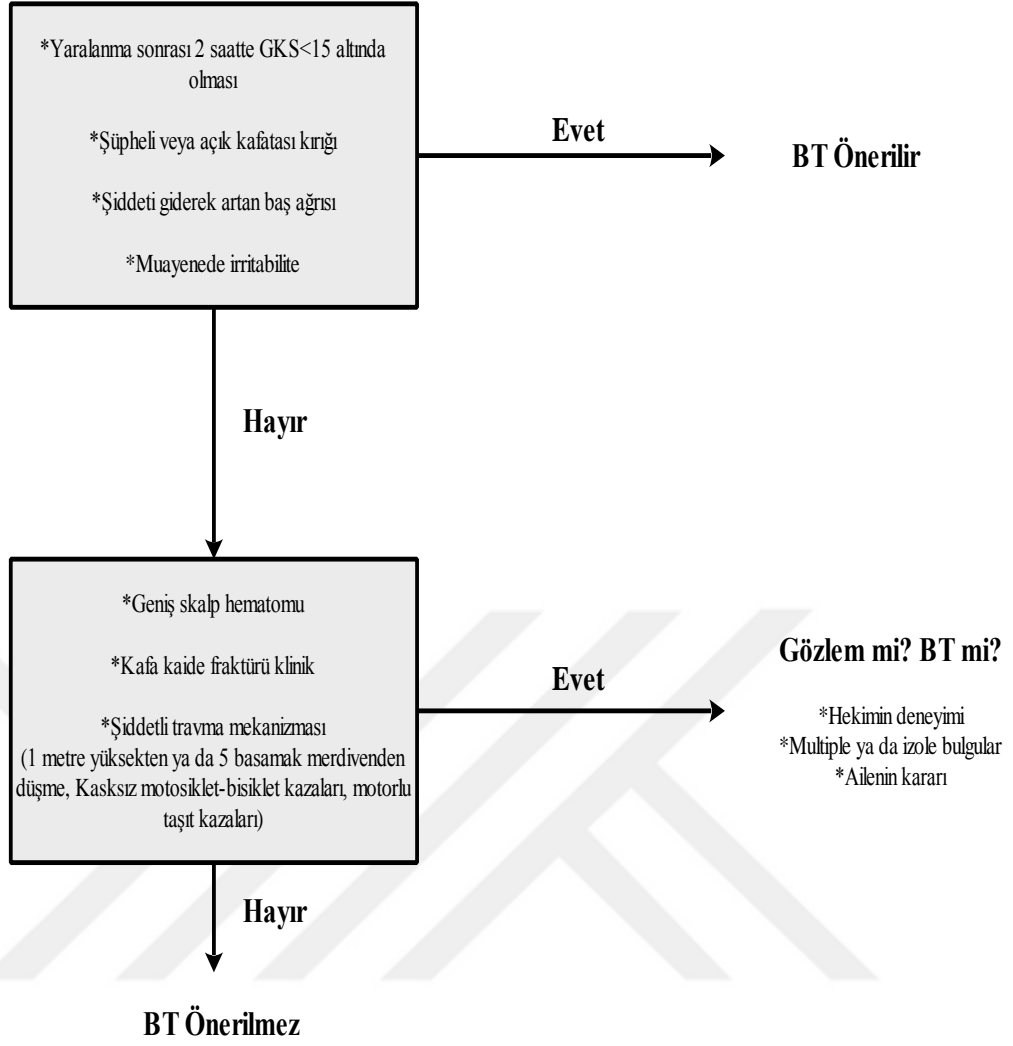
*Yaralanma sonrası 2 saatte GKS<15 altında olması

*Şüpheli veya açık kafatası kırığı

*Şiddeti giderek artan baş ağrısı

*Muayenede irritabilite

Evet

BT Önerilir

Hayır

*Geniş skalp hematomu

*Kafa kaide fraktürü klinik

*Şiddetli travma mekanizması (1 metre yüksekten ya da 5 basamak merdivenden düşme, Kasksız motosiklet-bisiklet kazaları, motorlu taşıt kazaları)

Evet

Gözlem mi? BT mi?

*Hekimin deneyimi
*Multiple ya da izole bulgular
*Ailenin kararı

Hayır

BT Önerilmez